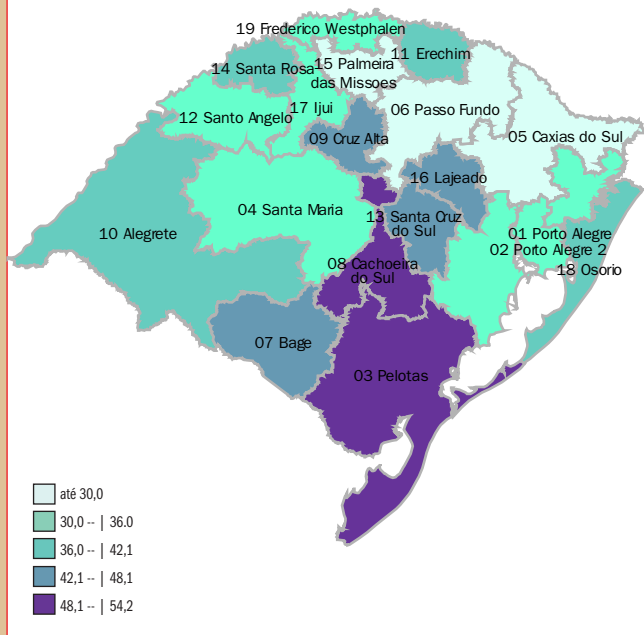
19 Frederico Westphalen
11 Erechim
14 Santa Rosa
15 Palmeira das Missoes
17 Ijui
12 Santo Angelo
06 Passo Fundo
09 Cruz Alta
05 Caxias do Sul
16 Lajeado
04 Santa Maria
13 Santa Cruz do Sul
10 Alegrete
01 Porto Alegre
02 Porto Alegre 2
08 Cachoeira do Sul
18 Osorio
07 Bage
03 Pelotas

até 30,0
30,0 -- | 36.0
36,0 -- | 42,1
42,1 -- | 48,1
48,1 -- | 54,2